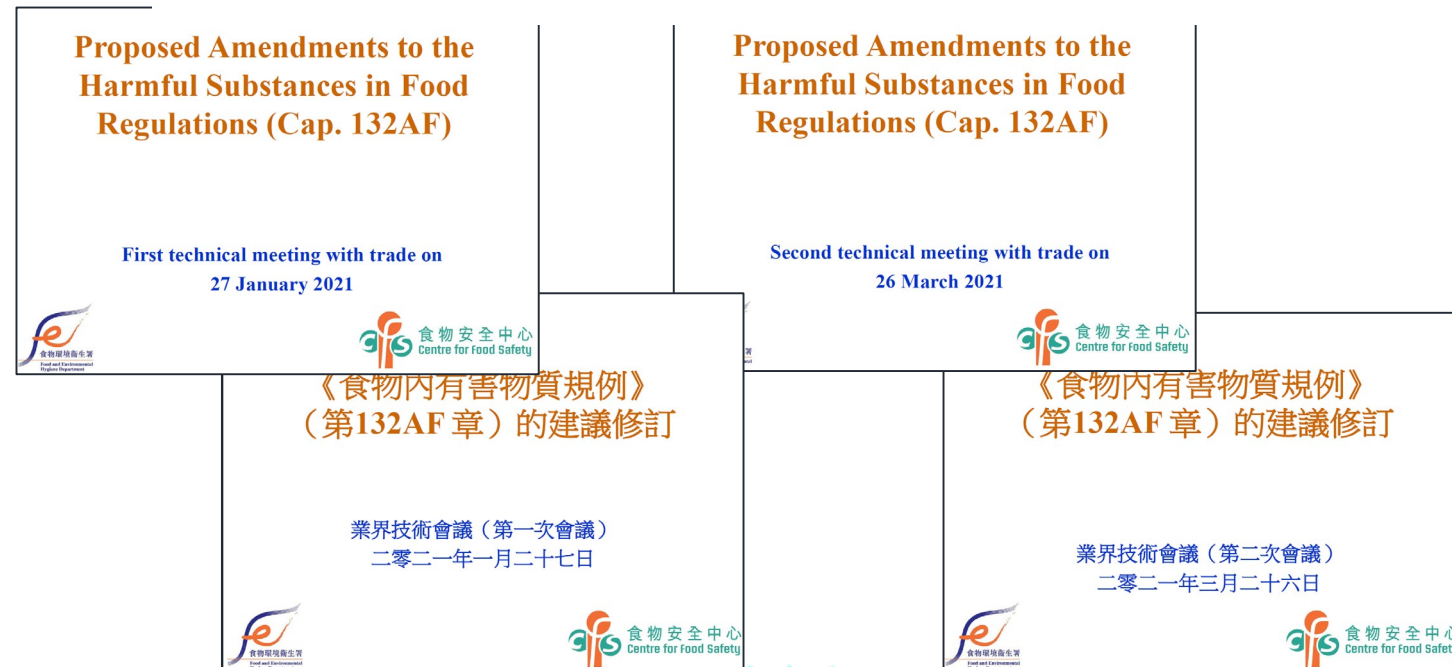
Proposed Amendments to the Harmful Substances in Food Regulations (Cap. 132AF)

First technical meeting with trade on
27 January 2021

食物環境衞生署
Food and Environmental Hygiene Department

食物安全中心
Centre for Food Safety

Proposed Amendments to the Harmful Substances in Food Regulations (Cap. 132AF)

Second technical meeting with trade on
26 March 2021

食物安全中心
Centre for Food Safety

《食物內有害物質規例》
（第132AF 章）的建議修訂

業界技術會議（第一次會議）
二零二一年一月二十七日

食物環境衞生署
Food and Environmental

食物安全中心
Centre for Food Safety

《食物內有害物質規例》
（第132AF 章）的建議修訂

業界技術會議（第二次會議）
二零二一年三月二十六日

食物環境衞生署
Food and Environmental

食物安全中心
Centre for Food Safet